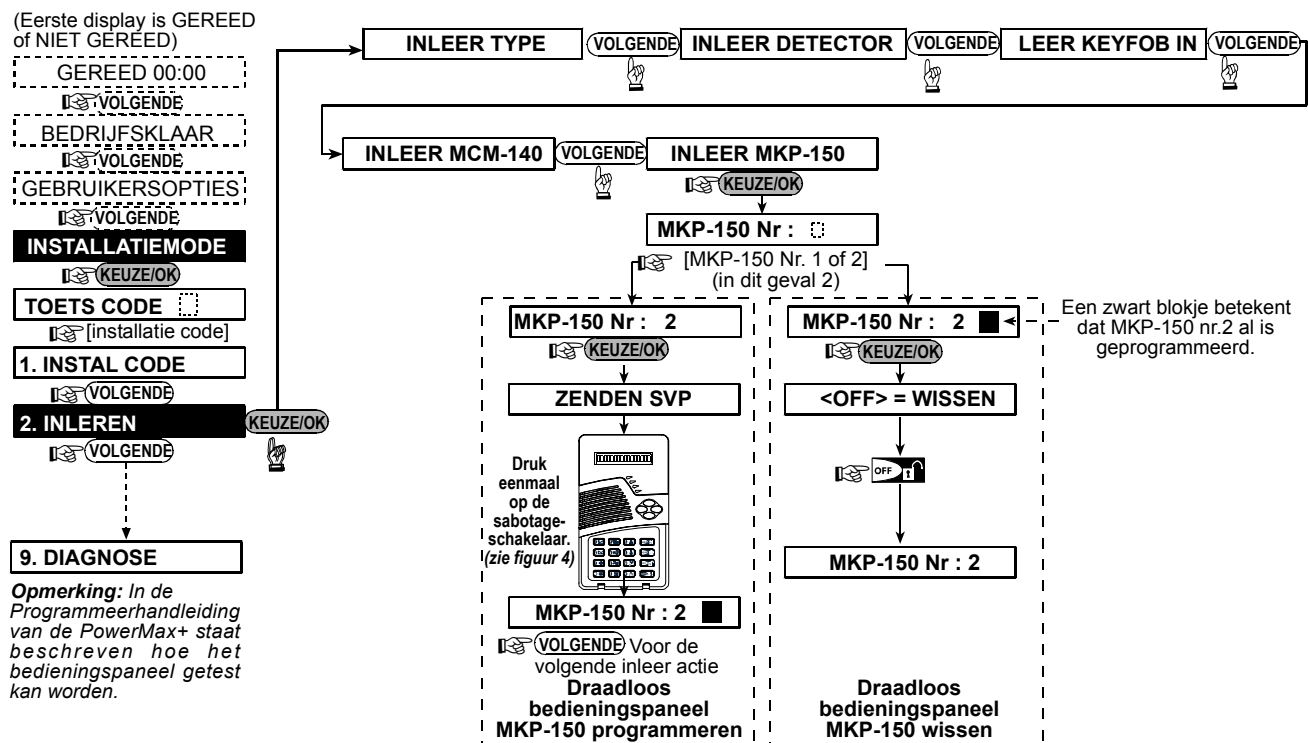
(Eerste display is GEREED of NIET GEREED)

GEREED 00:00

VOLGENDE

BEDRIJFSKLAAR

VOLGENDE

GEBRUIKERSOPTIES

VOLGENDE

INSTALLATIEMODE

KEUZE/OK

TOETS CODE

[installatie code]

1. INSTAL CODE

VOLGENDE

2. INLEREN

VOLGENDE

9. DIAGNOSE

*Opmerking: In de Programmeerhandleiding van de PowerMax+ staat beschreven hoe het bedieningspaneel getest kan worden.*

KEUZE/OK

INLEER TYPE

VOLGENDE

INLEER DETECTOR

VOLGENDE

LEER KEYFOB IN

VOLGENDE

INLEER MCM-140

VOLGENDE

INLEER MKP-150

KEUZE/OK

MKP-150 Nr :

[MKP-150 Nr. 1 of 2] (in dit geval 2)

MKP-150 Nr : 2

KEUZE/OK

ZENDEN SVP

Druk eenmaal op de sabotage-schakelaar. *(zie figuur 4)*

MKP-150 Nr : 2

VOLGENDE Voor de volgende inleer actie

Draadloos bedieningspaneel MKP-150 programmeren

MKP-150 Nr : 2

KEUZE/OK

<OFF> = WISSEN

OFF

MKP-150 Nr : 2

Draadloos bedieningspaneel MKP-150 wissen

Een zwart blokje betekent dat MKP-150 nr.2 al is geprogrammeerd.